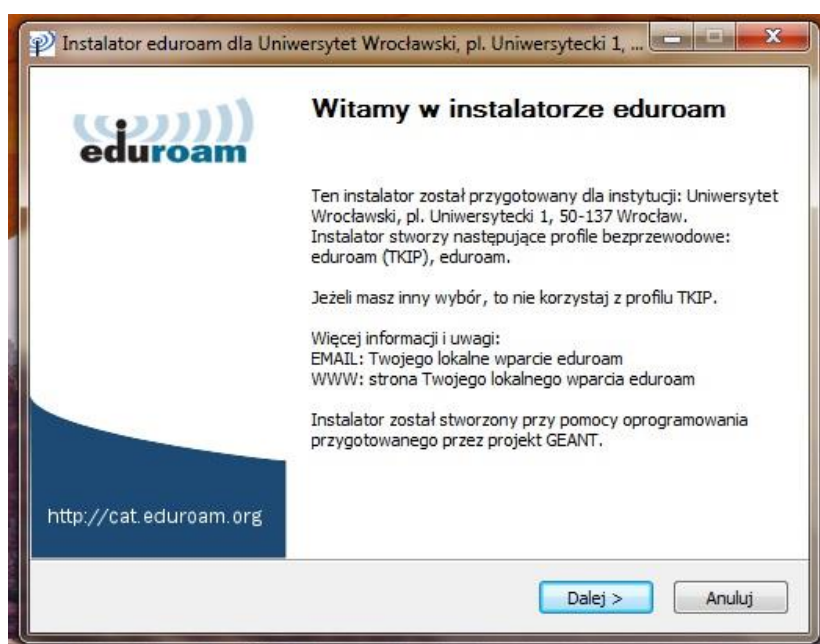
Instalator eduroam dla Uniwersytet Wrocławski, pl. Uniwersytecki 1, ...

eduroam

http://cat.eduroam.org

Witamy w instalatorze eduroam

Ten instalator został przygotowany dla instytucji: Uniwersytet Wrocławski, pl. Uniwersytecki 1, 50-137 Wrocław.
Instalator stworzy następujące profile bezprzewodowe: eduroam (TKIP), eduroam.

Jeżeli masz inny wybór, to nie korzystaj z profilu TKIP.

Więcej informacji i uwagi:
EMAIL: Twojego lokalne wparcie eduroam
WWW: strona Twojego lokalnego wparcia eduroam

Instalator został stworzony przy pomocy oprogramowania przygotowanego przez projekt GEANT.

Dalej >

Anuluj